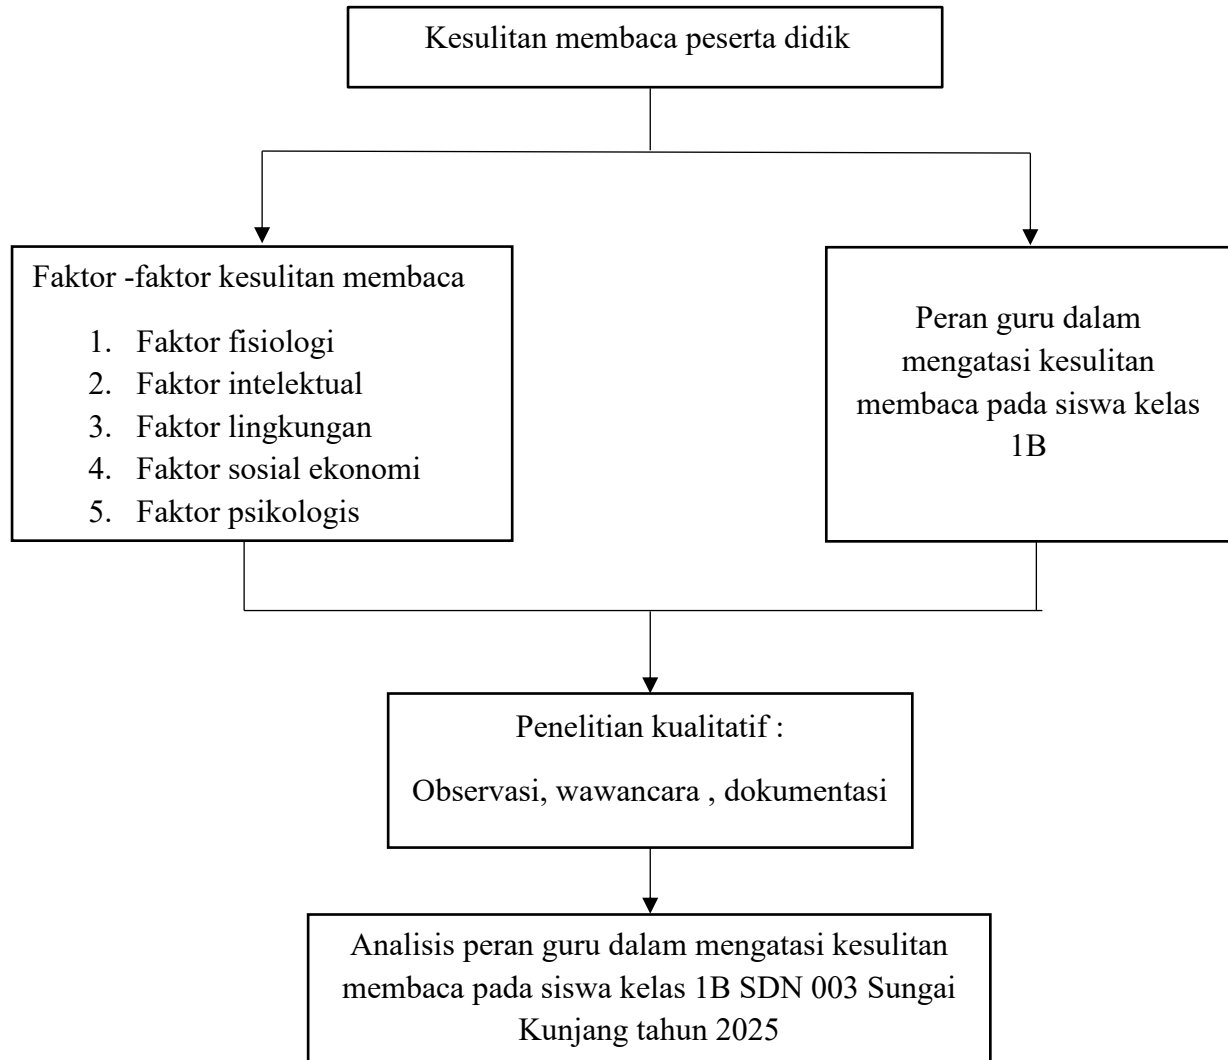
Kesulitan membaca peserta didik

Faktor -faktor kesulitan membaca

1. Faktor fisiologi
2. Faktor intelektual
3. Faktor lingkungan
4. Faktor sosial ekonomi
5. Faktor psikologis

Peran guru dalam mengatasi kesulitan membaca pada siswa kelas 1B

Penelitian kualitatif :

Observasi, wawancara , dokumentasi

Analisis peran guru dalam mengatasi kesulitan membaca pada siswa kelas 1B SDN 003 Sungai Kunjang tahun 2025